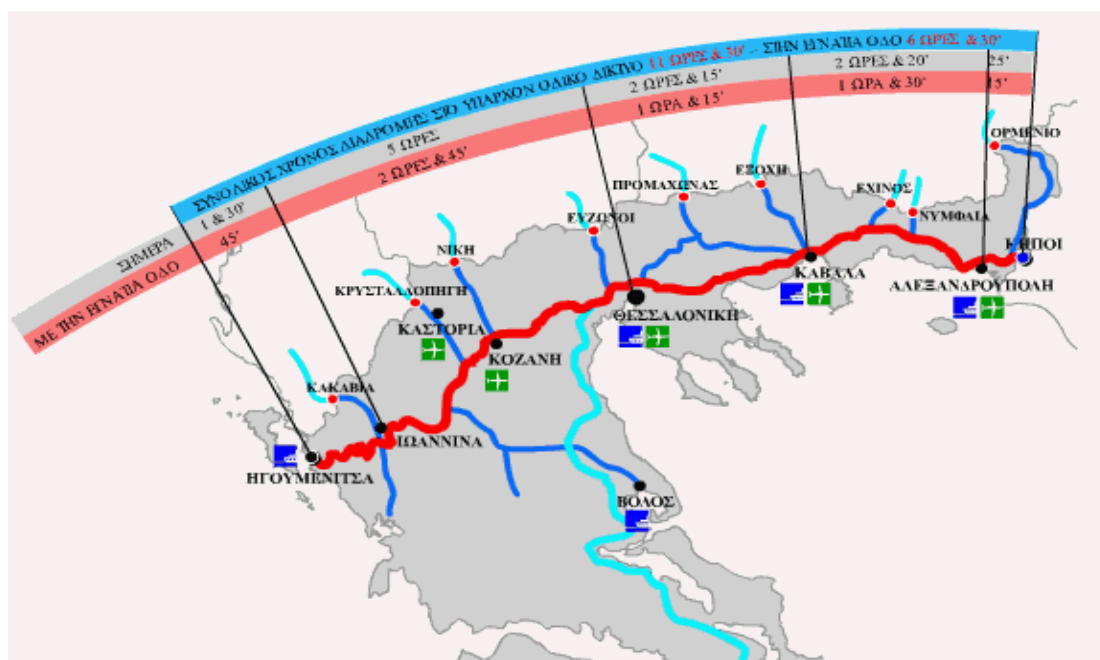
ΣΥΝΟΛΙΚΟΣ ΧΡΟΝΟΣ ΔΙΑΔΡΟΜΗΣ ΣΤΟ ΥΠΑΡΧΟΝ ΟΔΙΚΟ ΔΙΚΤΥΟ 11 ΩΡΕΣ & 30' - ΣΤΗΝ ΕΓΝΑΤΙΑ ΟΔΟ 6 ΩΡΕΣ & 30'

ΣΗΜΕΡΑ 1 & 30' 5 ΩΡΕΣ 2 ΩΡΕΣ & 15' 2 ΩΡΕΣ & 20' 25'

ΜΕ ΤΗΝ ΕΓΝΑΤΙΑ ΟΔΟ 45' 2 ΩΡΕΣ & 45' 1 ΩΡΑ & 15' 1 ΩΡΑ & 30' 15'

ΟΡΜΕΝΙΟ
ΕΞΟΧΗ
ΠΡΟΜΑΧΩΝΑΣ
ΕΧΙΝΟΣ
ΕΥΖΩΝΟΙ
ΝΥΜΦΑΙΑ
ΝΙΚΗ
ΚΗΠΟΙ
ΚΑΒΑΛΑ
ΑΛΕΞΑΝΔΡΟΥΠΟΛΗ
ΚΡΥΣΤΑΛΛΟΠΗΓΗ
ΘΕΣΣΑΛΟΝΙΚΗ
ΚΑΣΤΟΡΙΑ
ΚΟΖΑΝΗ
ΚΑΚΑΒΙΑ
ΙΩΑΝΝΙΝΑ
ΗΓΟΥΜΕΝΙΤΣΑ
ΒΟΛΟΣ